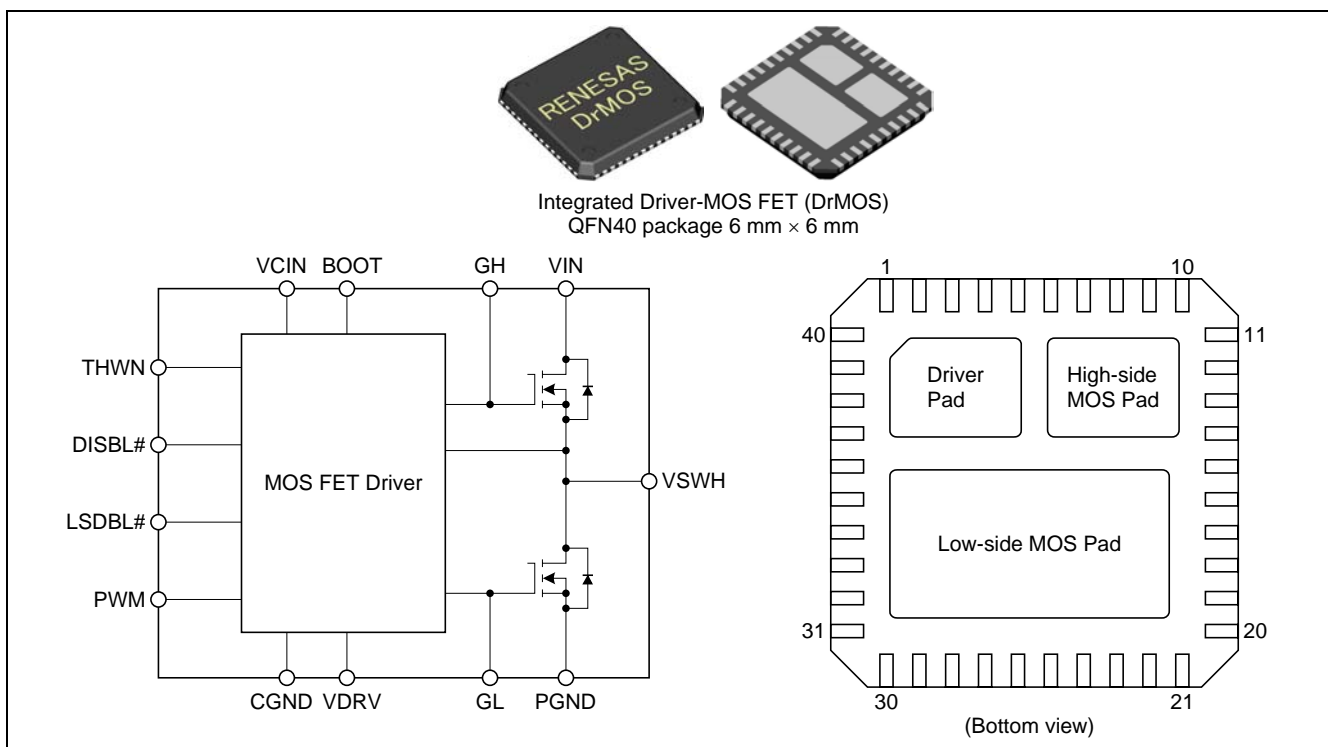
RENESAS DrMOS

Integrated Driver-MOS FET (DrMOS)
QFN40 package 6 mm $\times$ 6 mm

VCIN BOOT GH VIN

THWN

DISBL#

LSDBL#

PWM

MOS FET Driver

VSWH

CGND VDRV GL PGND

1 10

40 11

Driver Pad

High-side MOS Pad

Low-side MOS Pad

31 20

30 21

(Bottom view)